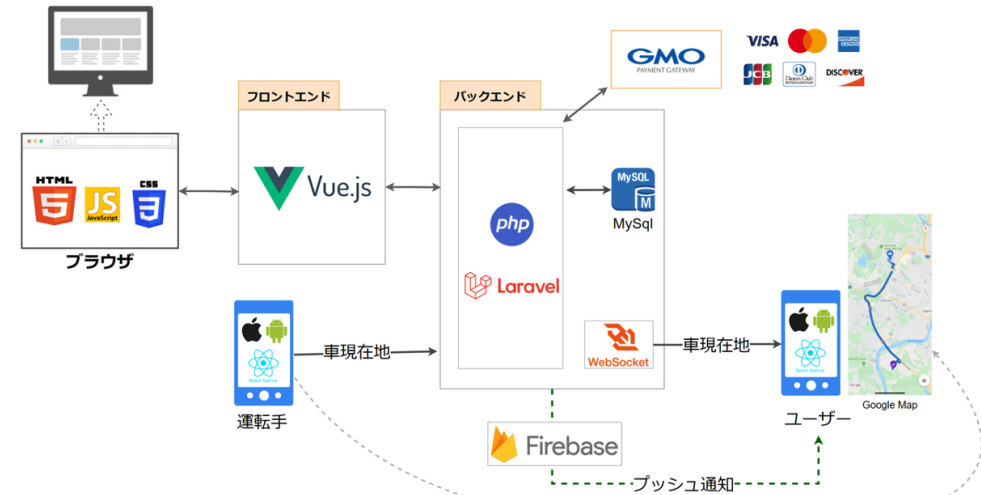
GMO
PAYMENT GATEWAY

VISA
DISCOVER
JCB
Diners Club INTERNATIONAL

フロントエンド

バックエンド

HTML
5
JS
JavaScript
CSS
3

ブラウザ

Vue.js

php

Laravel

MySQL
M
MySql

車現在地

WebSocket

車現在地

React Native

React Native

運転手

Firebase

ユーザー

Google Map

プッシュ通知